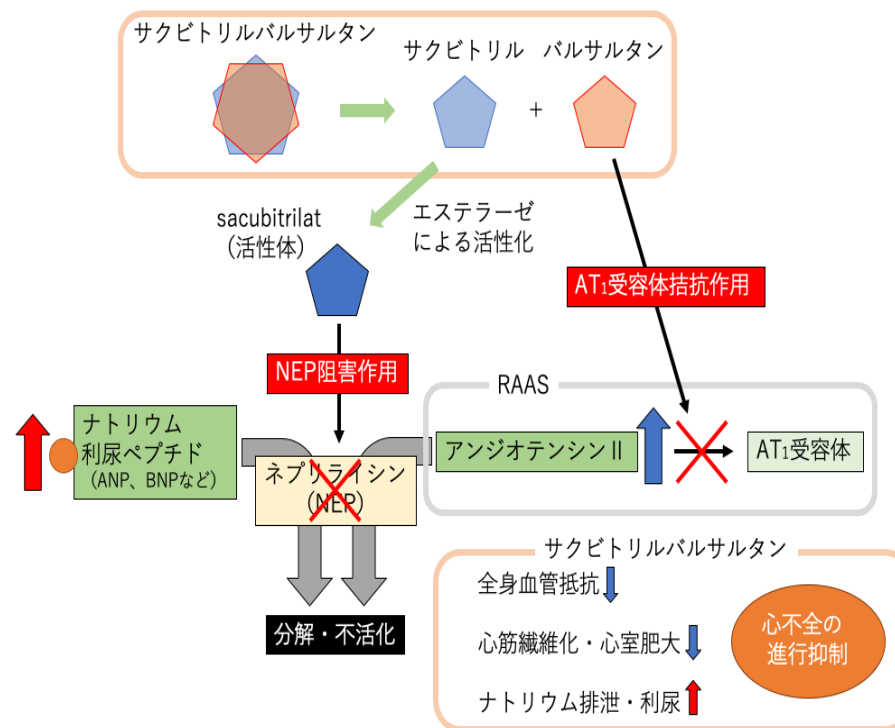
サクビトリルバルサルタン

サクビトリル + バルサルタン

sacubitrilat
（活性体）

エステラーゼ
による活性化

AT1受容体拮抗作用

NEP阻害作用

RAAS

ナトリウム
利尿ペプチド
（ANP、BNPなど）

ネプリライシン
（NEP）

アンジオテンシンII

AT1受容体

分解・不活化

サクビトリルバルサルタン

全身血管抵抗

心筋繊維化・心室肥大

ナトリウム排泄・利尿

心不全の
進行抑制